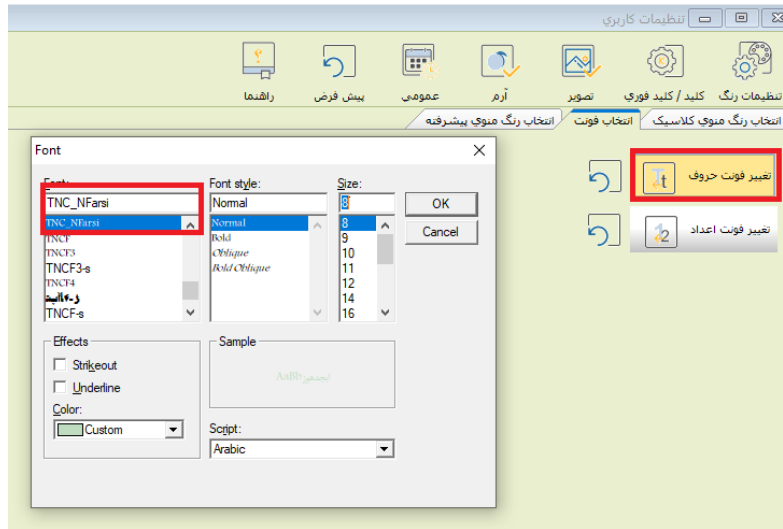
تنظيمات کاربري

تنظيمات رنگ
کليد / کليد فوري
تصوير
آرم
عمومي
پيش فرض
راهنما

انتخاب رنگ منوي کلاسيک
انتخاب فونت
انتخاب رنگ منوي پيشرفته

Font

Font:
TNC_NFarsi
TNC_NFarsi
TNCF
TNCF3
TNCF3-s
TNCF4
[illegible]
TNCF-s

Font style:
Normal
Normal
Bold
Oblique
Bold Oblique

Size:
8
8
9
10
11
12
14
16

OK
Cancel

Effects
Strikeout
Underline
Color:
Custom

Sample
AaBb تحميز

Script:
Arabic

تغيير فونت حروف
تغيير فونت اعداد